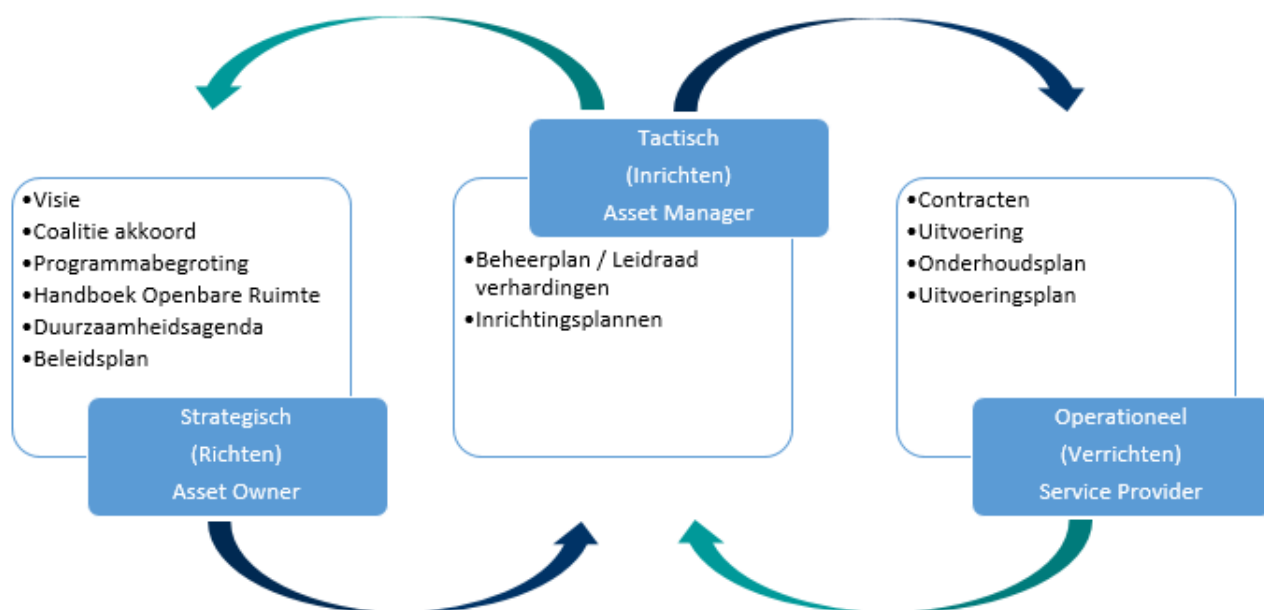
•Visie
•Coalitie akkoord
•Programmabegroting
•Handboek Openbare Ruimte
•Duurzaamheidsagenda
•Beleidsplan

Strategisch
(Richten)
Asset Owner

Tactisch
(Inrichten)
Asset Manager

•Beheerplan / Leidraad verhardingen
•Inrichtingsplannen

•Contracten
•Uitvoering
•Onderhoudsplan
•Uitvoeringsplan

Operationeel
(Verrichten)
Service Provider